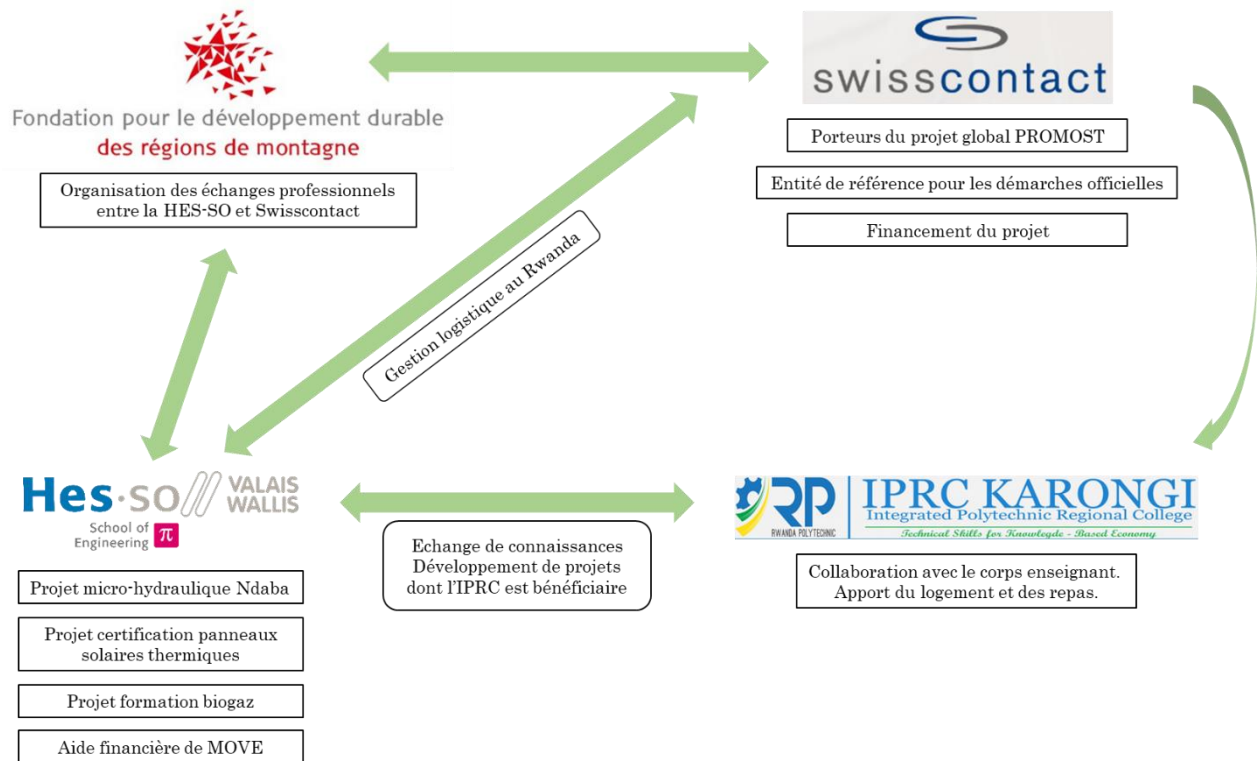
Fondation pour le développement durable
des régions de montagne

Organisation des échanges professionnels entre la HES-SO et Swisscontact

swisscontact

Porteurs du projet global PROMOST

Entité de référence pour les démarches officielles

Financement du projet

Gestion logistique au Rwanda

Hes·SO VALAIS WALLIS
School of Engineering π

Projet micro-hydraulique Ndaba

Projet certification panneaux solaires thermiques

Projet formation biogaz

Aide financière de MOVE

Echange de connaissances
Développement de projets dont l'IPRC est bénéficiaire

RP RWANDA POLYTECHNIC
IPRC KARONGI
Integrated Polytechnic Regional College
Technical Skills for Knowlegde - Based Economy

Collaboration avec le corps enseignant.
Apport du logement et des repas.